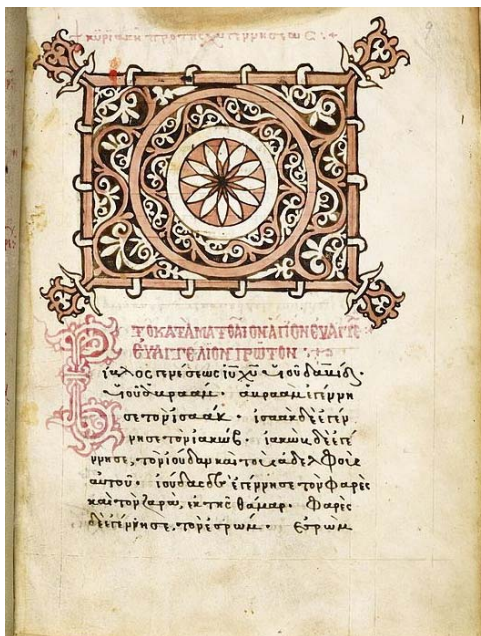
κυριακὴ πρὸ τῆς χ(ριστο)ῦ γεννήσεως

ΤΟ ΚΑΤΑ ΜΑΤΘΑΙΟΝ ΑΓΙΟΝ ΕΥΑΓΓΕΛΙΟΝ ΠΡΩΤΟΝ

Βίβλος γενέσεως ἰ(ησο)ῦ χ(ριστο)ῦ υἱοῦ δα(υὶ)δ υἱοῦ ἀβραάμ. ἀβραὰμ ἐγέννησε τὸν ἰσαάκ. ἰσαὰκ δὲ ἐγέννησε τὸν ἰακώβ. ἰακὼβ δὲ ἐγέννησε τὸν ἰούδαν καὶ τοὺς ἀδελφοὺς αὐτοῦ. ἰούδας δὲ ἐγέννησε τὸν φαρὲς καὶ τὸν ζαρὰ ἐκ τῆς θάμαρ. φαρὲς δὲ ἐγέννησε τὸν ἐσρώμ. ἐσρὼμ